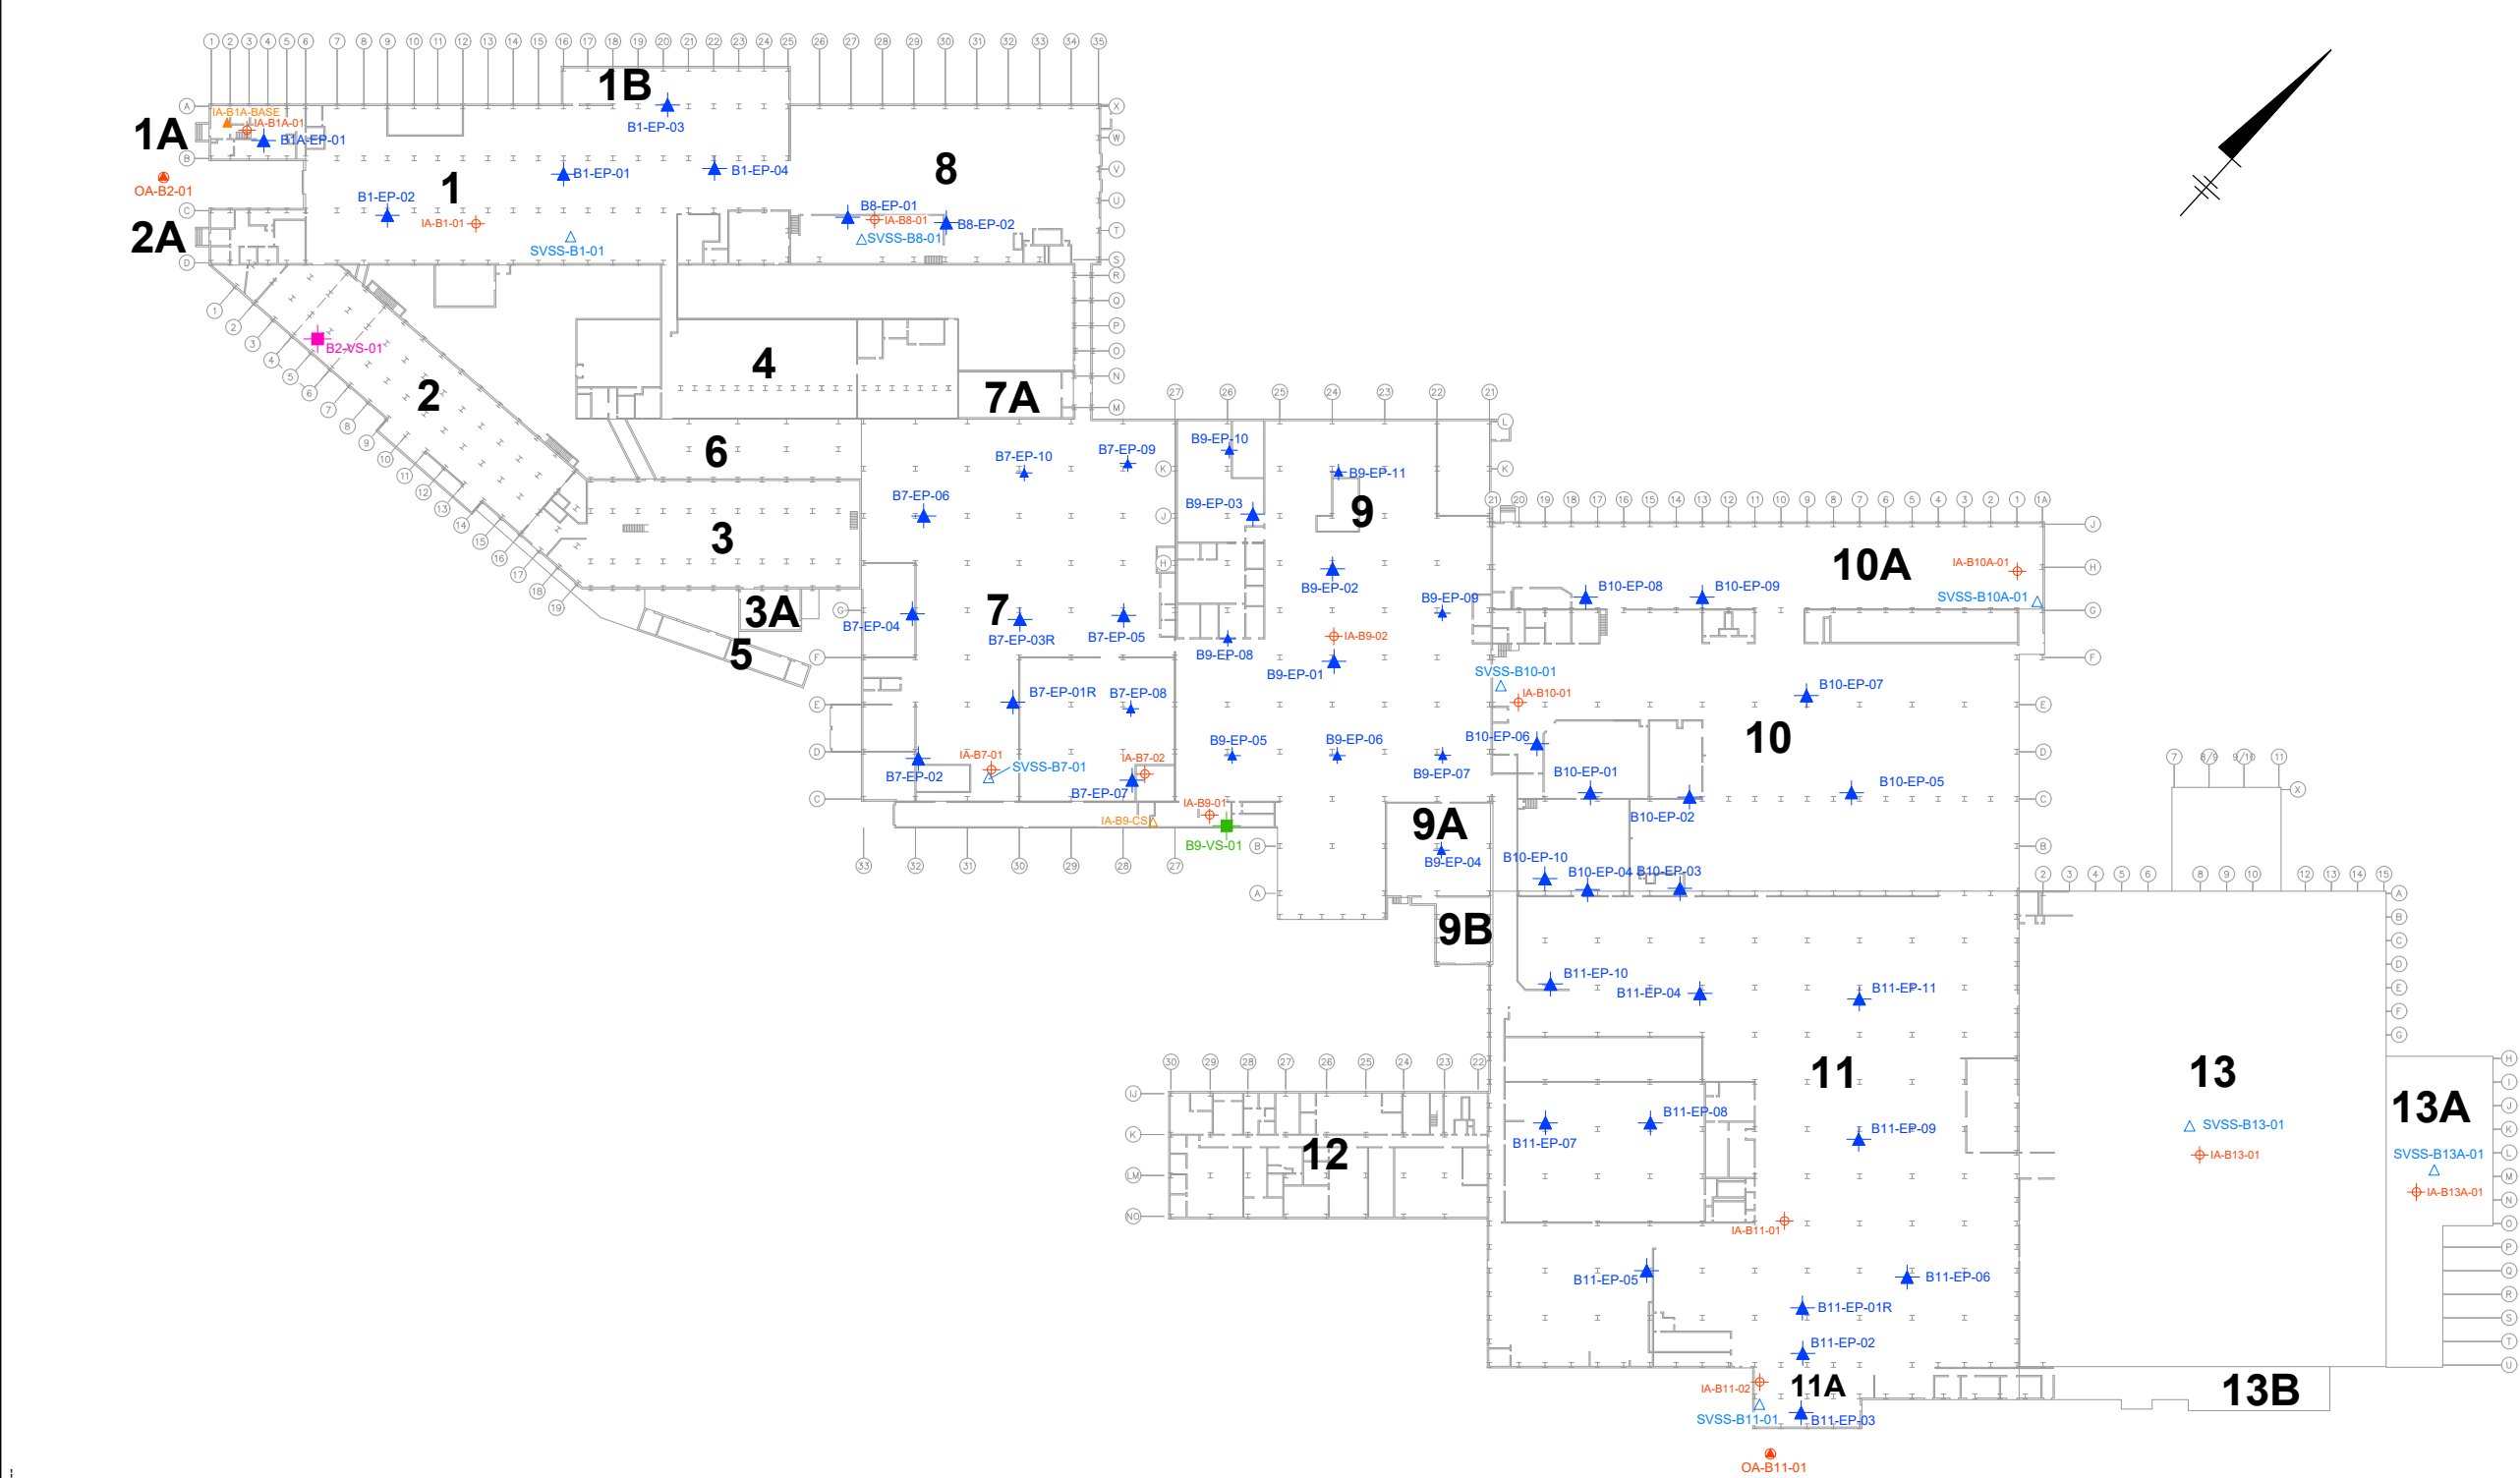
1B
B1-EP-03
1A
IA-B1A-BASE
IA-B1A-01
B1A-EP-01
OA-B2-01
1
B1-EP-01
B1-EP-04
8
B1-EP-02
IA-B1-01
SVSS-B1-01
B8-EP-01
IA-B8-01
SVSS-B8-01
B8-EP-02
2A
B2-VS-01
2
4
7A
6
3
3A
5
7
B7-EP-10
B7-EP-09
B7-EP-06
B7-EP-04
B7-EP-03R
B7-EP-05
B7-EP-01R
B7-EP-08
B7-EP-02
IA-B7-01
SVSS-B7-01
IA-B7-02
B7-EP-07
9
B9-EP-10
B9-EP-11
B9-EP-03
B9-EP-02
B9-EP-09
IA-B9-02
B9-EP-08
B9-EP-01
B9-EP-05
B9-EP-06
B9-EP-07
IA-B9-01
IA-B9-CS
B9-VS-01
9A
B9-EP-04
9B
10A
IA-B10A-01
B10-EP-08
B10-EP-09
SVSS-B10A-01
SVSS-B10-01
IA-B10-01
B10-EP-07
10
B10-EP-06
B10-EP-01
B10-EP-05
B10-EP-02
B10-EP-10
B10-EP-04
B10-EP-03
B11-EP-10
B11-EP-04
B11-EP-11
11
13
13A
SVSS-B13-01
IA-B13-01
SVSS-B13A-01
IA-B13A-01
12
B11-EP-07
B11-EP-08
B11-EP-09
IA-B11-01
B11-EP-05
B11-EP-06
B11-EP-01R
B11-EP-02
IA-B11-02
11A
SVSS-B11-01
B11-EP-03
13B
OA-B11-01